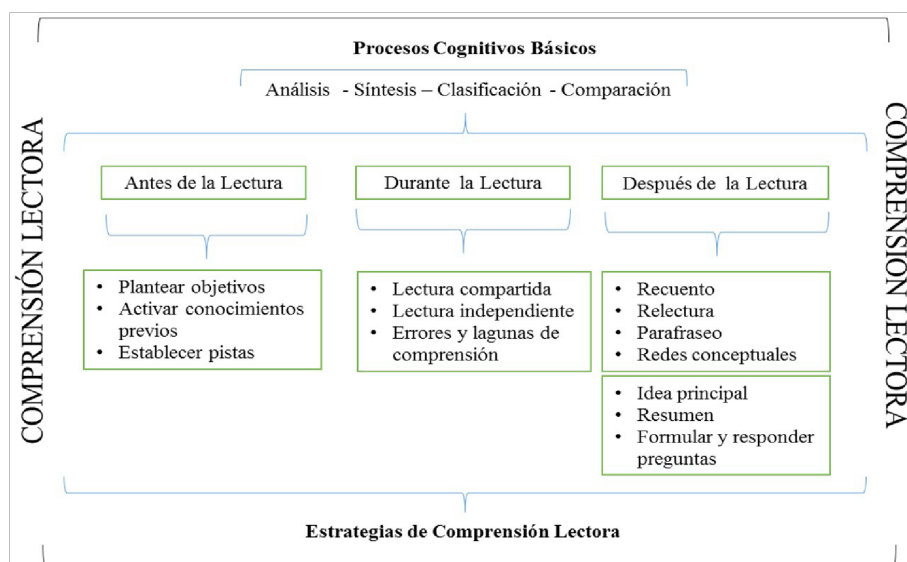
Procesos Cognitivos Básicos

Análisis - Síntesis – Clasificación - Comparación

COMPRENSIÓN LECTORA

COMPRENSION LECTORA

Antes de la Lectura

- Plantear objetivos
- Activar conocimientos previos
- Establecer pistas

Durante la Lectura

- Lectura compartida
- Lectura independiente
- Errores y lagunas de comprensión

Después de la Lectura

- Recuento
- Relectura
- Parafraseo
- Redes conceptuales

- Idea principal
- Resumen
- Formular y responder preguntas

Estrategias de Comprensión Lectora